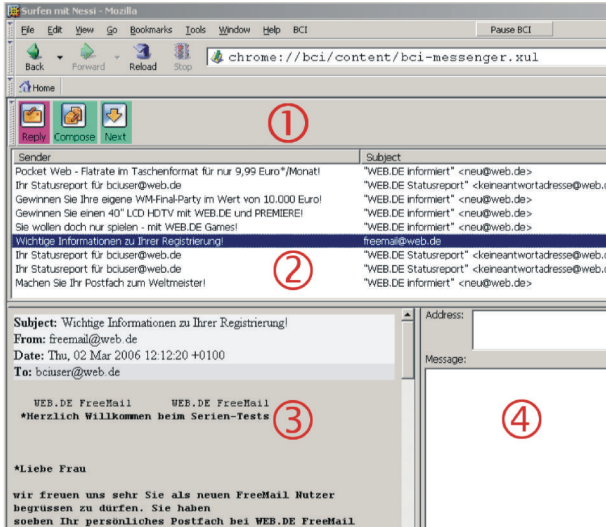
Surfen mit Nessi - Mozilla

File Edit View Go Bookmarks Tools Window Help BCI

Pause BCI

Back Forward Reload Stop

chrome://bci/content/bci-messenger.xul

Home

Reply Compose Next

①

| Sender | Subject |
|---|---|
| Pocket Web - Flatrate im Taschenformat für nur 9,99 Euro*/Monat! | "WEB.DE informiert" <neu@web.de> |
| Ihr Statusreport für bciuser@web.de | "WEB.DE Statusreport" <keineantwortadresse@web. |
| Gewinnen Sie Ihre eigene WM-Final-Party im Wert von 10.000 Euro! | "WEB.DE informiert" <neu@web.de> |
| Gewinnen Sie einen 40" LCD HDTV mit WEB.DE und PREMIERE! | "WEB.DE informiert" <neu@web.de> |
| Sie wollen doch nur spielen - mit WEB.DE Games! | "WEB.DE informiert" <neu@web.de> |
| Wichtige Informationen zu Ihrer Registrierung! | freemail@web.de |
| Ihr Statusreport für bciuser@web.de | "WEB.DE Statusreport" <keineantwortadresse@web. |
| Ihr Statusreport für bciuser@web.de | "WEB.DE Statusreport" <keineantwortadresse@web. |
| Machen Sie Ihr Postfach zum Weltmeister! | "WEB.DE informiert" <neu@web.de> |

②

Subject: Wichtige Informationen zu Ihrer Registrierung!
From: freemail@web.de
Date: Thu, 02 Mar 2006 12:12:20 +0100
To: bciuser@web.de

WEB.DE FreeMail WEB.DE FreeMail
*Herzlich Willkommen beim Serien-Tests

③

*Liebe Frau

wir freuen uns sehr Sie als neuen FreeMail Nutzer begrüssen zu dürfen. Sie haben soeben Ihr persönliches Postfach bei WEB.DE FreeMail

Address:

Message:

④